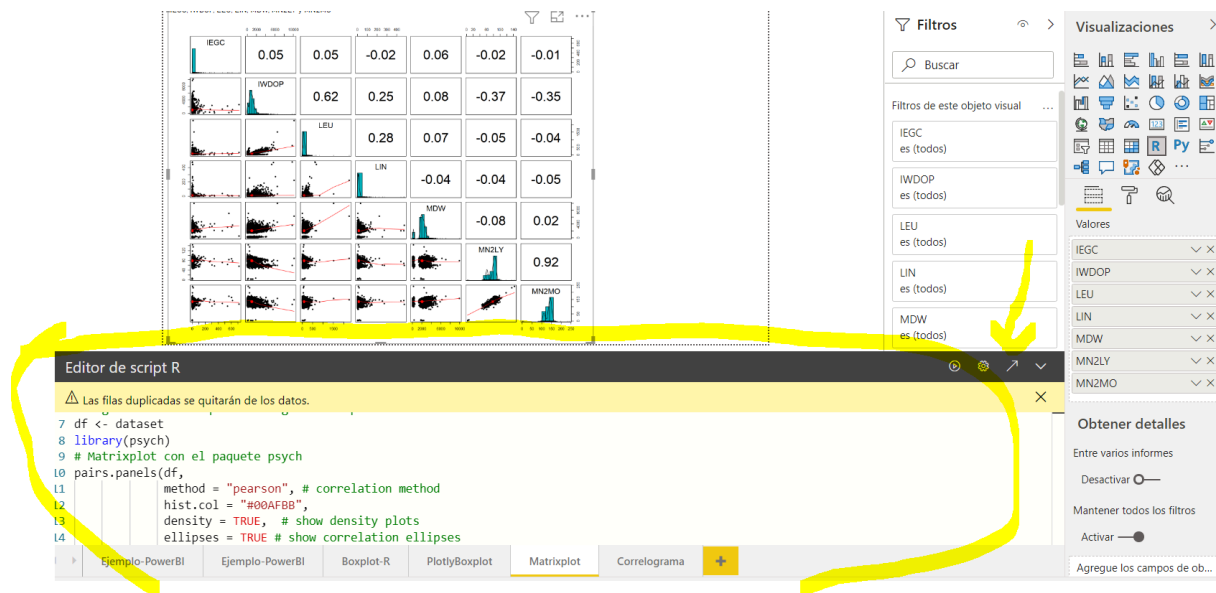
| IEGC | 0.05 | 0.05 | -0.02 | 0.06 | -0.02 | -0.01 |
|---|---|---|---|---|---|---|
| | IWDOP | 0.62 | 0.25 | 0.08 | -0.37 | -0.35 |
| | | LEU | 0.28 | 0.07 | -0.05 | -0.04 |
| | | | LIN | -0.04 | -0.04 | -0.05 |
| | | | | MDW | -0.08 | 0.02 |
| | | | | | MN2LY | 0.92 |
| | | | | | | MN2MO |

Filtros
Buscar
Filtros de este objeto visual ...
IEGC
es (todos)
IWDOP
es (todos)
LEU
es (todos)
LIN
es (todos)
MDW
es (todos)

Visualizaciones
Py
...
Valores
IEGC
IWDOP
LEU
LIN
MDW
MN2LY
MN2MO
Obtener detalles
Entre varios informes
Desactivar
Mantener todos los filtros
Activar
Agregue los campos de ob...

Editor de script R
Las filas duplicadas se quitarán de los datos.
7 df <- dataset
8 library(psych)
9 # Matrixplot con el paquete psych
10 pairs.panels(df,
11 method = "pearson", # correlation method
12 hist.col = "#00AFBB",
13 density = TRUE, # show density plots
14 ellipses = TRUE # show correlation ellipses

Ejemplo-PowerBI | Ejemplo-PowerBI | Boxplot-R | PlotlyBoxplot | Matrixplot | Correlograma | +